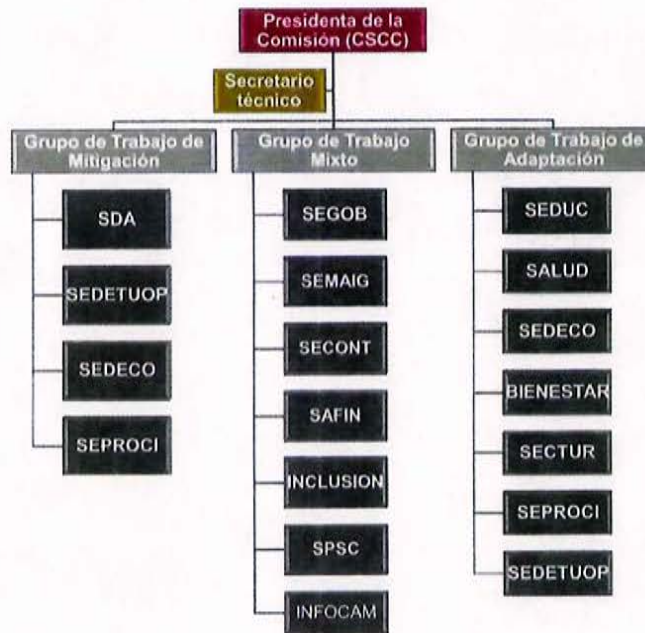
Presidenta de la Comisión (CSCC)

Secretario técnico

Grupo de Trabajo de Mitigación

SDA

SEDETUOP

SEDECO

SEPROCI

Grupo de Trabajo Mixto

SEGOB

SEMAIG

SECONT

SAFIN

INCLUSION

SPSC

INFOCAM

Grupo de Trabajo de Adaptación

SEDUC

SALUD

SEDECO

BIENESTAR

SECTUR

SEPROCI

SEDETUOP